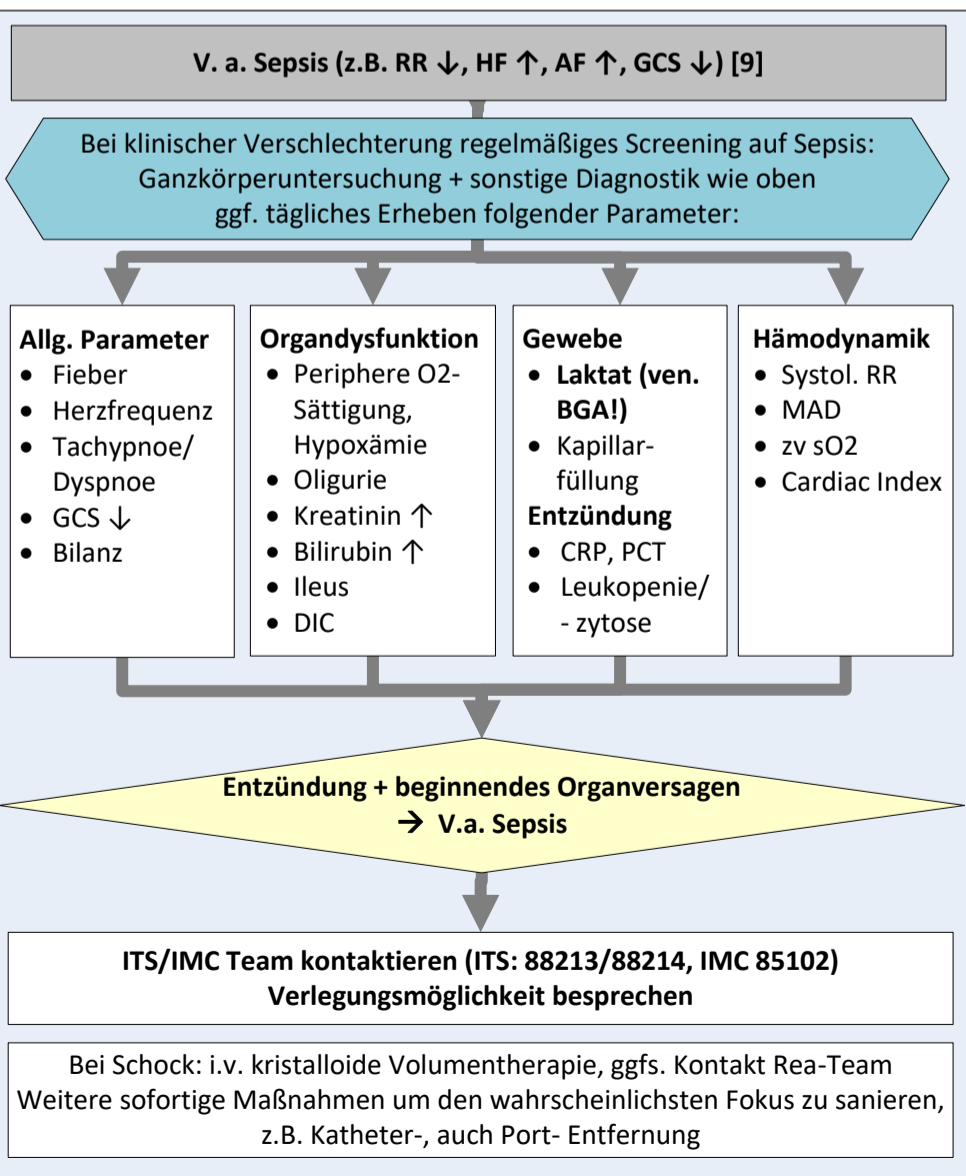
V. a. Sepsis (z.B. RR ↓, HF ↑, AF ↑, GCS ↓) [9]

Bei klinischer Verschlechterung regelmäßiges Screening auf Sepsis: Ganzkörperuntersuchung + sonstige Diagnostik wie oben ggf. tägliches Erheben folgender Parameter:

Allg. Parameter
- Fieber
- Herzfrequenz
- Tachypnoe/ Dyspnoe
- GCS ↓
- Bilanz

Organdysfunktion
- Periphere O2-Sättigung, Hypoxämie
- Oligurie
- Kreatinin ↑
- Bilirubin ↑
- Ileus
- DIC

Gewebe
- Laktat (ven. BGA!)
- Kapillarfüllung

Entzündung
- CRP, PCT
- Leukopenie/ - zytose

Hämodynamik
- Systol. RR
- MAD
- zv sO2
- Cardiac Index

Entzündung + beginnendes Organversagen
→ V.a. Sepsis

ITS/IMC Team kontaktieren (ITS: 88213/88214, IMC 85102)
Verlegungsmöglichkeit besprechen

Bei Schock: i.v. kristalloide Volumentherapie, ggfs. Kontakt Rea-Team
Weitere sofortige Maßnahmen um den wahrscheinlichsten Fokus zu sanieren, z.B. Katheter-, auch Port- Entfernung